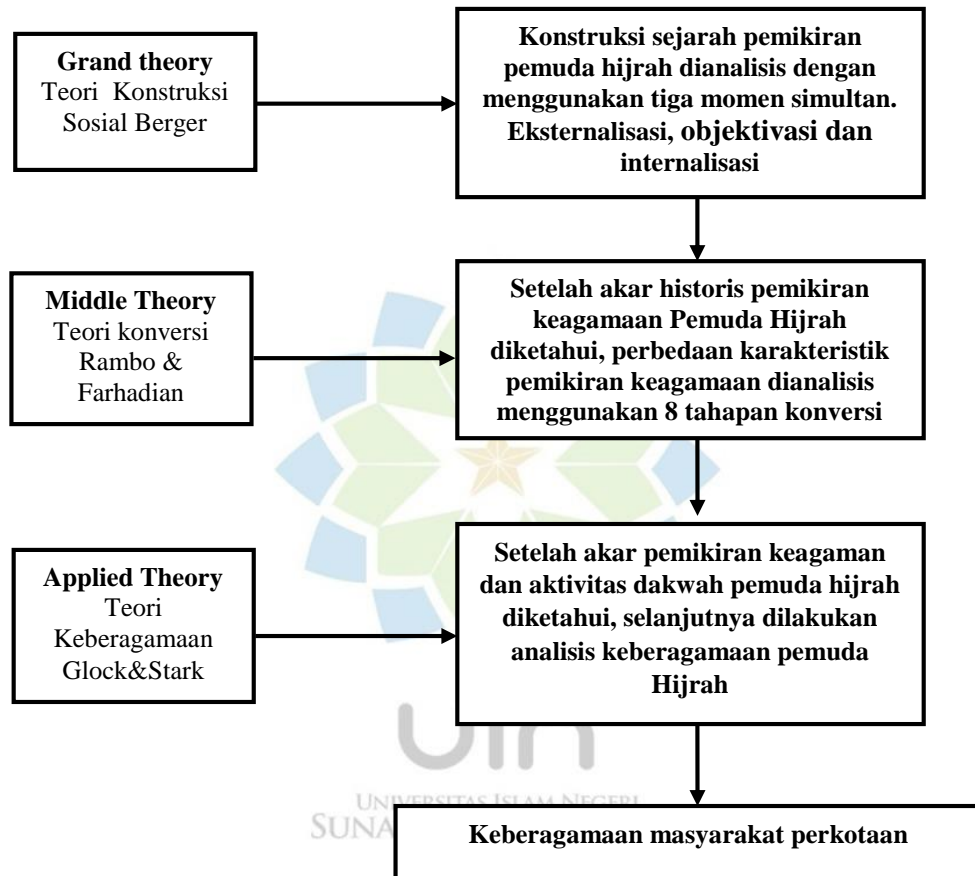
**Grand theory**
Teori Konstruksi Sosial Berger

**Konstruksi sejarah pemikiran pemuda hijrah dianalisis dengan menggunakan tiga momen simultan. Eksternalisasi, objektivasi dan internalisasi**

**Middle Theory**
Teori konversi Rambo & Farhadian

**Setelah akar historis pemikiran keagamaan Pemuda Hijrah diketahui, perbedaan karakteristik pemikiran keagamaan dianalisis menggunakan 8 tahapan konversi**

**Applied Theory**
Teori Keberagamaan Glock&Stark

**Setelah akar pemikiran keagaman dan aktivitas dakwah pemuda hijrah diketahui, selanjutnya dilakukan analisis keberagamaan pemuda Hijrah**

UIN
UNIVERSITAS ISLAM NEGERI
SUNA

**Keberagamaan masyarakat perkotaan**